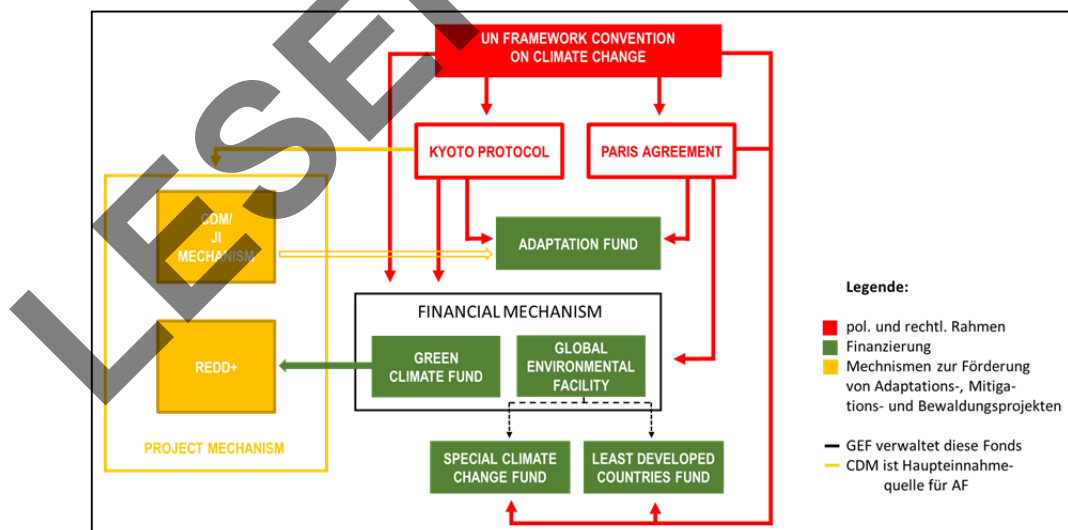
LESE

UN FRAMEWORK CONVENTION ON CLIMATE CHANGE

KYOTO PROTOCOL

PARIS AGREEMENT

CDM/ JI MECHANISM

ADAPTATION FUND

FINANCIAL MECHANISM

REDD+

GREEN CLIMATE FUND

GLOBAL ENVIRONMENTAL FACILITY

PROJECT MECHANISM

SPECIAL CLIMATE CHANGE FUND

LEAST DEVELOPED COUNTRIES FUND

Legende:

pol. und rechtl. Rahmen

Finanzierung

Mechnismen zur Förderung von Adaptations-, Mitigations- und Bewaldungsprojekten

GEF verwaltet diese Fonds

CDM ist Haupteinnahmequelle für AF